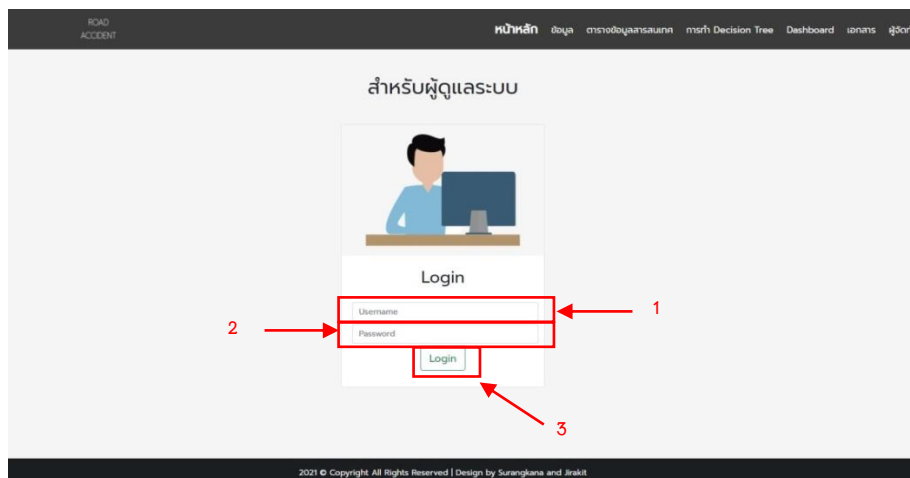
ROAD
ACCIDENT

หน้าหลัก ข้อมูล ตารางข้อมูลสารสนเทศ การทำ Decision Tree Dashboard เอกสาร ผู้จัด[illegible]

สำหรับผู้ดูแลระบบ

Login

Username

Password

Login

1

2

3

2021 © Copyright All Rights Reserved | Design by Surangkana and Jirakit